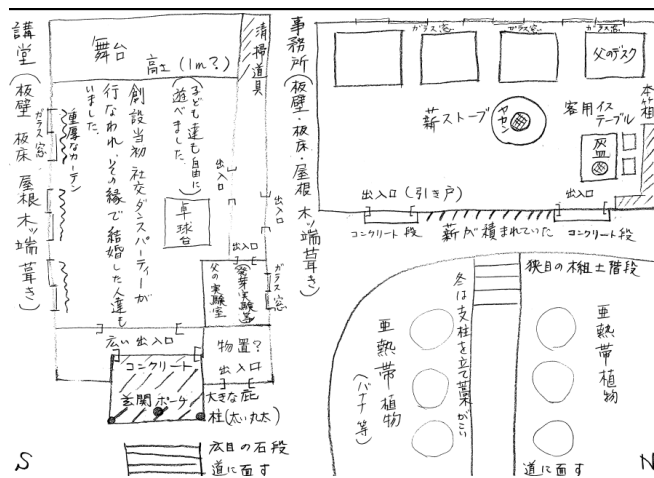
講堂(板壁・板床・屋根木ッ端葺き)

舞台

高さ(1m?)

(子ども達も自由に遊べました。)

清掃道具

ガラス窓

重厚なカーテン

創設当初、社交ダンスパーティーが行なわれ、その縁で結婚した人達もいました。

卓球台

出入口

出入口

出入口

父の実験室

発芽実験室

ガラス窓

広い出入口

物置?

出入口

コンクリート

玄関ポーチ

大きな庇

柱(太い丸太)

広目の石段

道に面す

S

事務所(板壁・板床・屋根木ッ端葺き)

ガラス窓

ガラス窓

ガラス窓

父のデスク

本箱

薪ストーブ

ヤカン

客用イス

テーブル

灰皿

出入口(引き戸)

出入口

コンクリート段

薪が積まれていた

コンクリート段

狭目の木組土階段

冬は支柱を立て葉がこい

亜熱帯植物(バナナ等)

亜熱帯植物

道に面す

N